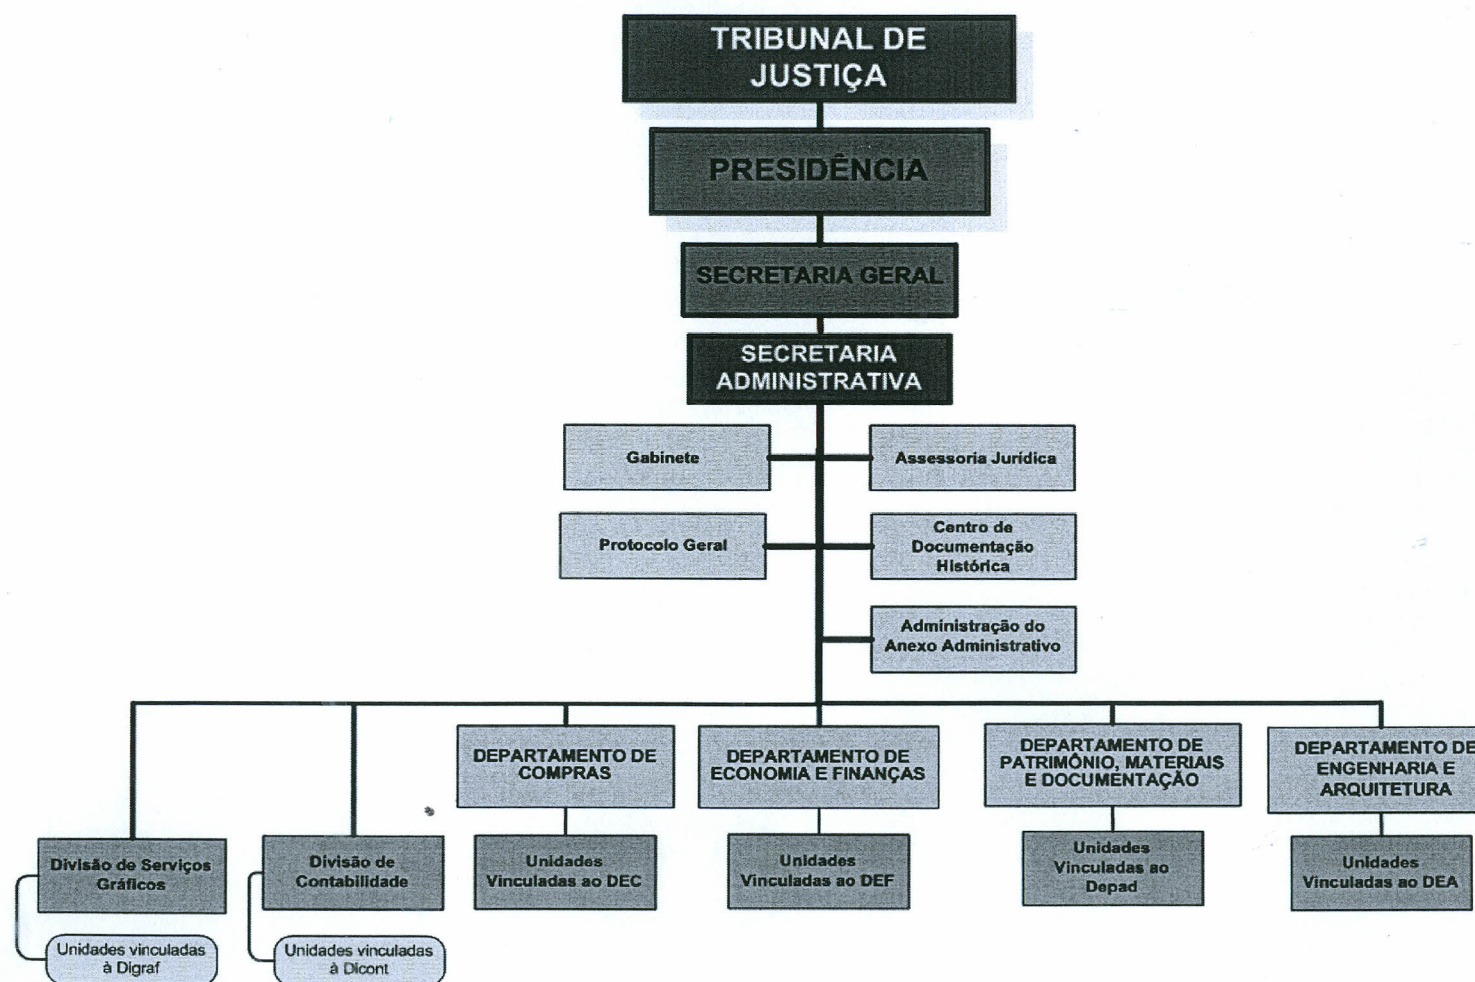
TRIBUNAL DE JUSTIÇA

PRESIDÊNCIA

SECRETARIA GERAL

SECRETARIA ADMINISTRATIVA

Gabinete

Assessoria Jurídica

Protocolo Geral

Centro de Documentação Histórica

Administração do Anexo Administrativo

DEPARTAMENTO DE COMPRAS

DEPARTAMENTO DE ECONOMIA E FINANÇAS

DEPARTAMENTO DE PATRIMÔNIO, MATERIAIS E DOCUMENTAÇÃO

DEPARTAMENTO DE ENGENHARIA E ARQUITETURA

Divisão de Serviços Gráficos

Divisão de Contabilidade

Unidades Vinculadas ao DEC

Unidades Vinculadas ao DEF

Unidades Vinculadas ao Depad

Unidades Vinculadas ao DEA

Unidades vinculadas à Digraf

Unidades vinculadas à Dicont